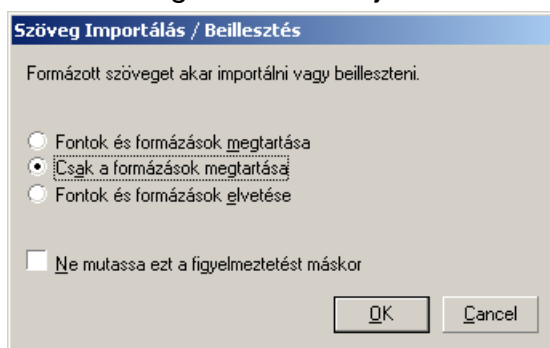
Szöveg Importálás / Beillesztés

Formázott szöveget akar importálni vagy beilleszteni.

Fontok és formázások megtartása
Csak a formázások megtartása
Fontok és formázások elvetése

Ne mutassa ezt a figyelmeztetést máskor

OK
Cancel